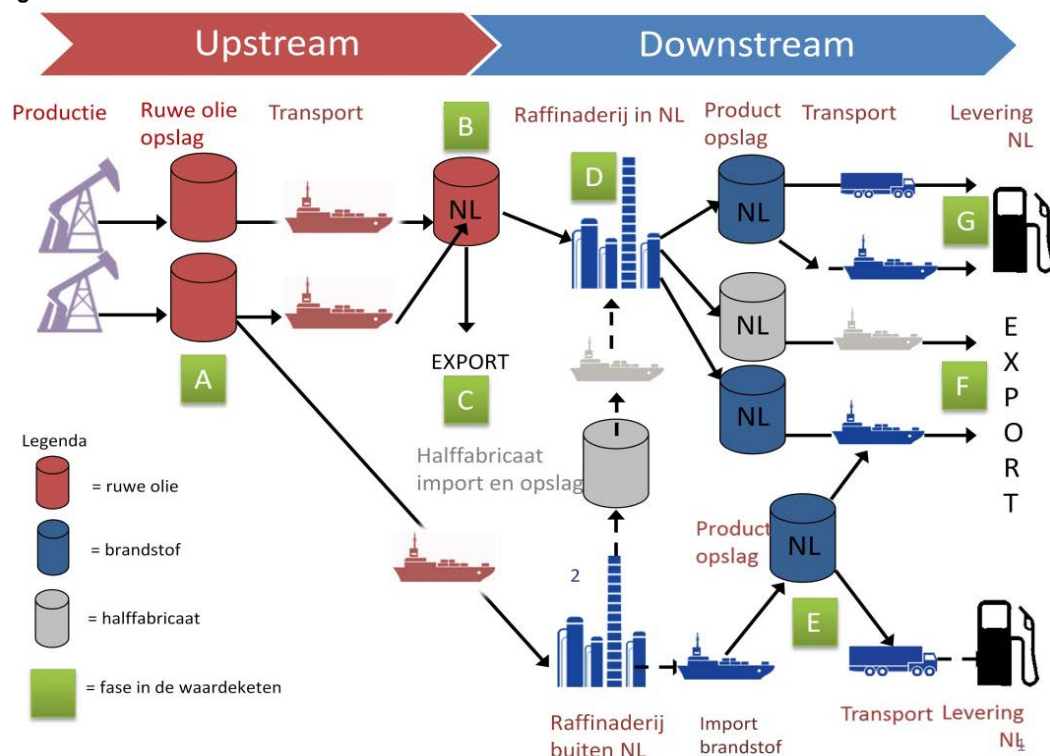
Upstream

Downstream

Productie

Ruwe olie opslag

Transport

B

NL

Raffinaderij in NL

D

Product opslag

Transport

Levering NL

NL

G

NL

NL

A

EXPORT

C

F

E X P O R T

Legenda

= ruwe olie

= brandstof

= halffabricaat

= fase in de waardeketen

Halffabricaat import en opslag

2

Product opslag

NL

E

Raffinaderij buiten NL

Import brandstof

Transport

Levering NL

1